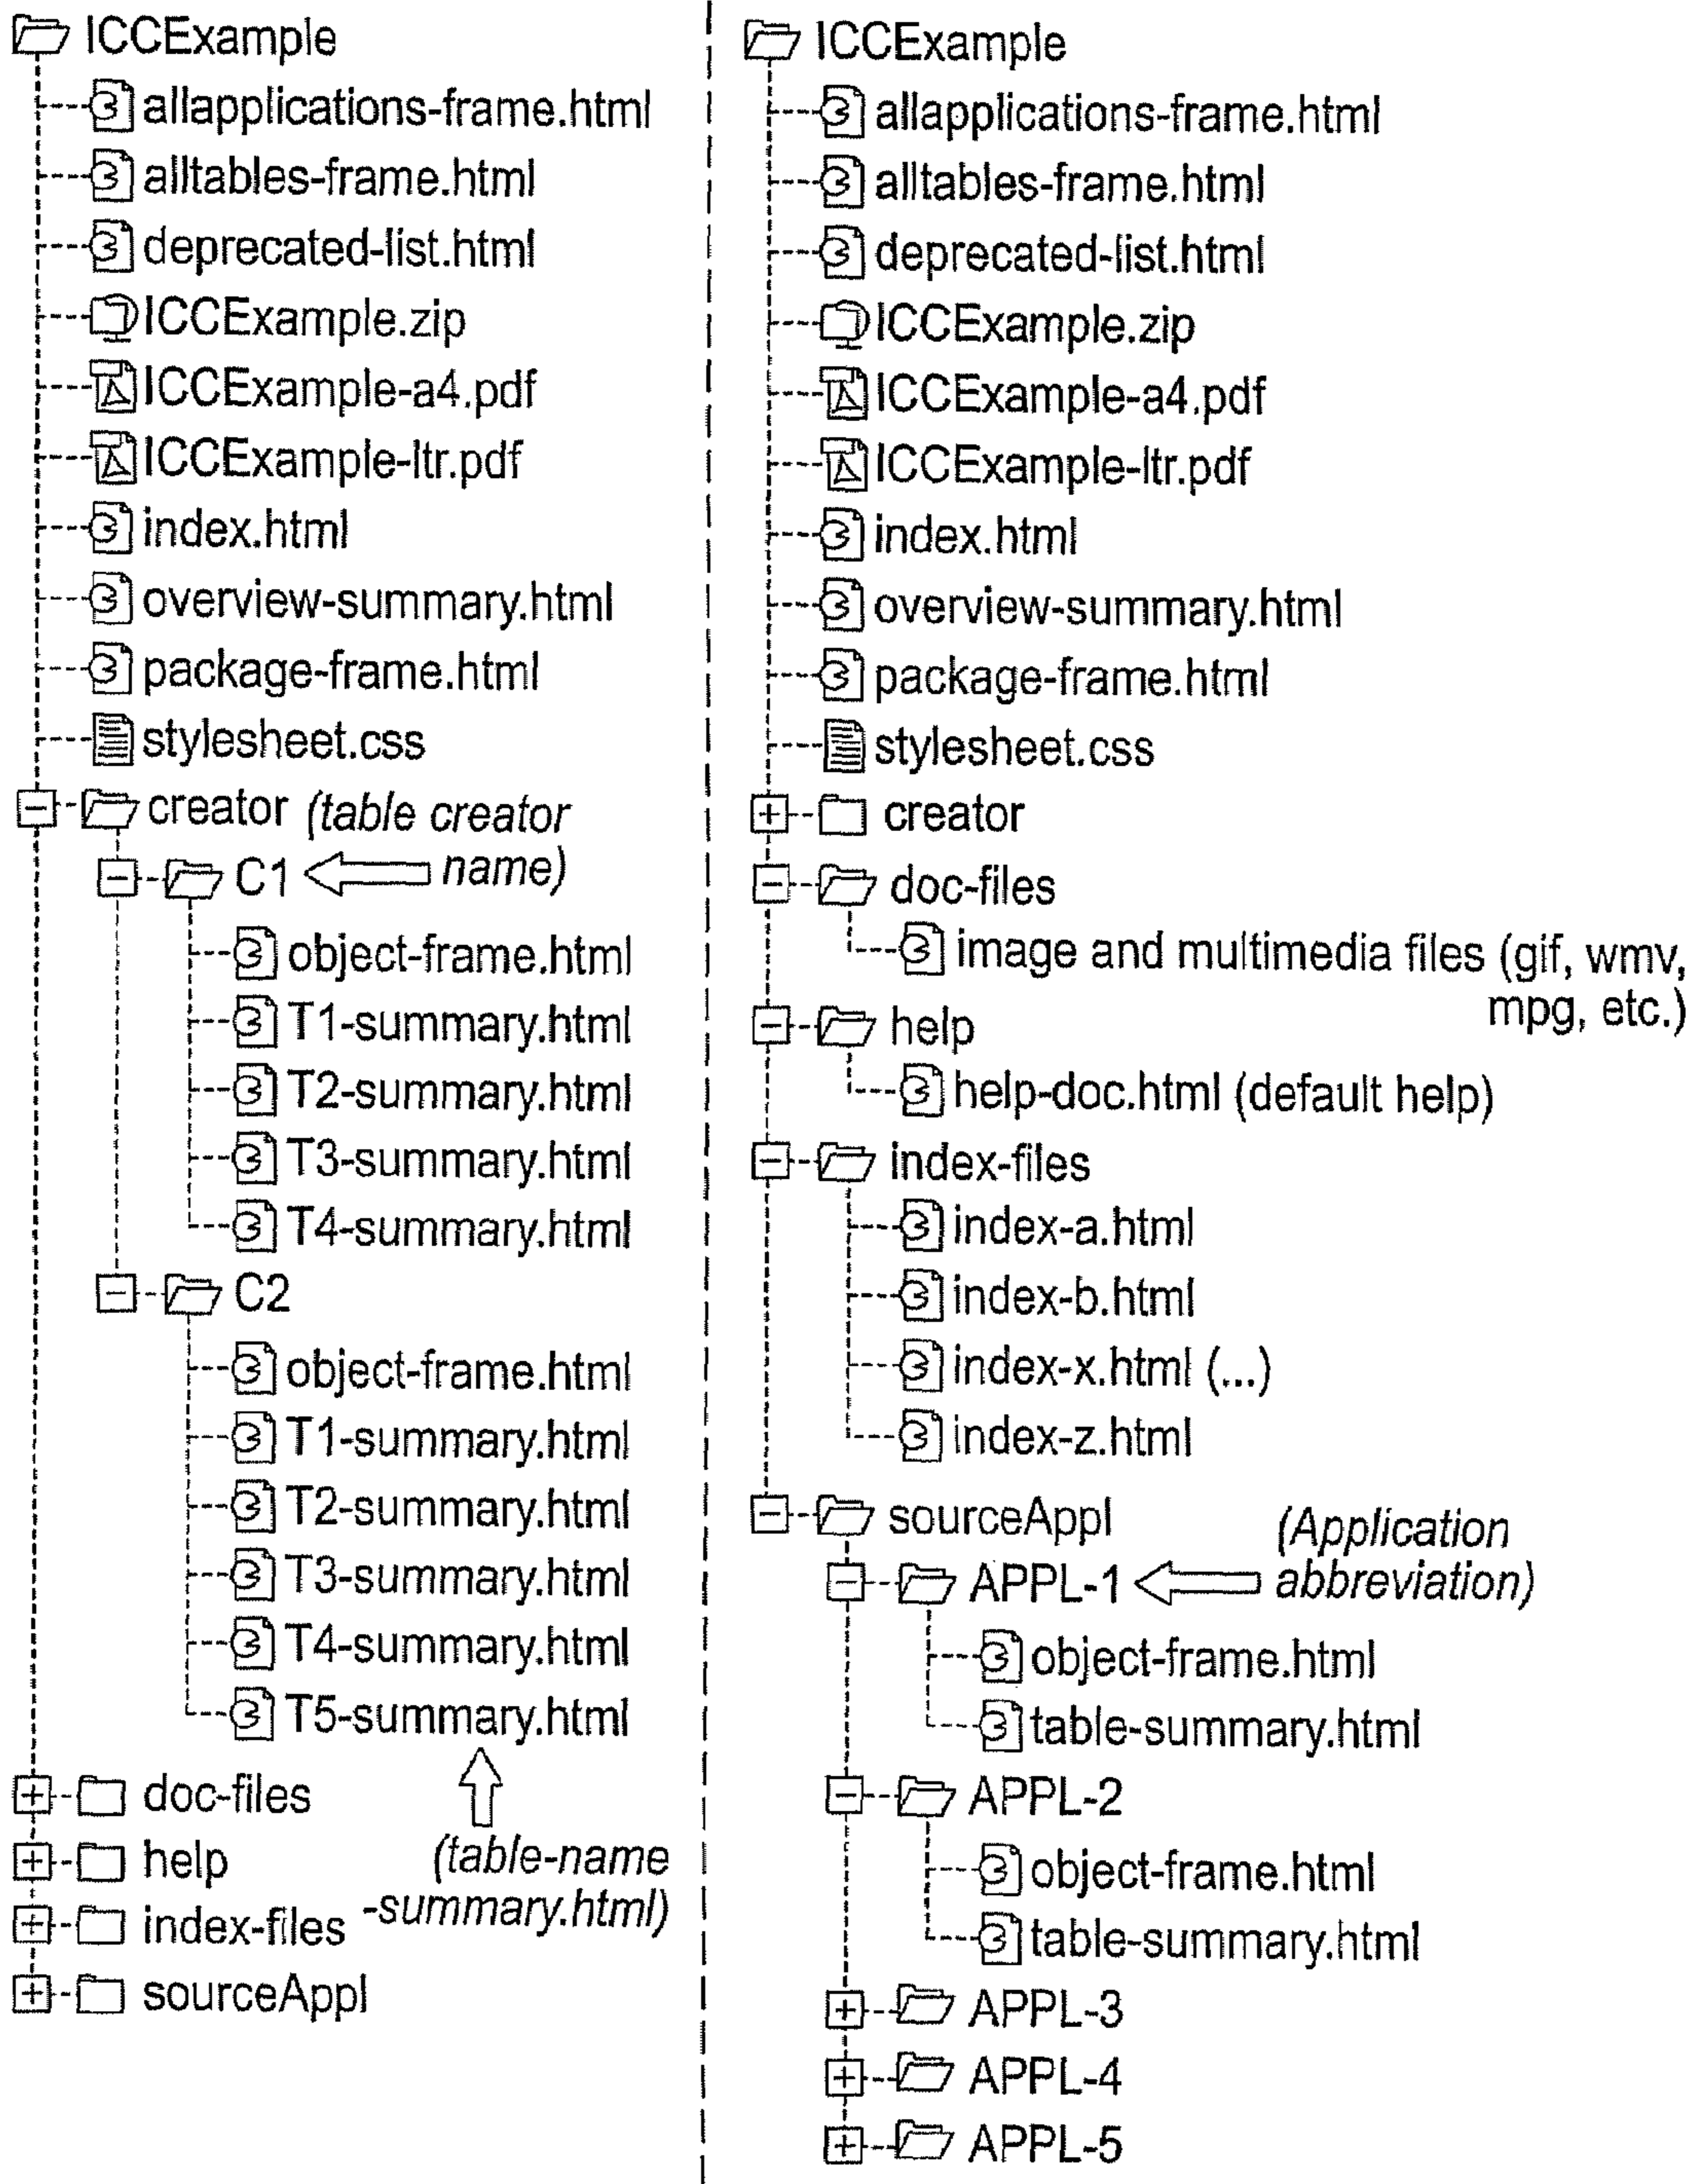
ICCExample
allapplications-frame.html
alltables-frame.html
deprecated-list.html
ICCExample.zip
ICCExample-a4.pdf
ICCExample-ltr.pdf
index.html
overview-summary.html
package-frame.html
stylesheet.css
creator (table creator name)
C1
object-frame.html
T1-summary.html
T2-summary.html
T3-summary.html
T4-summary.html
C2
object-frame.html
T1-summary.html
T2-summary.html
T3-summary.html
T4-summary.html
T5-summary.html
(table-name -summary.html)
doc-files
help
index-files
sourceAppl

ICCExample
allapplications-frame.html
alltables-frame.html
deprecated-list.html
ICCExample.zip
ICCExample-a4.pdf
ICCExample-ltr.pdf
index.html
overview-summary.html
package-frame.html
stylesheet.css
creator
doc-files
image and multimedia files (gif, wmv, mpg, etc.)
help
help-doc.html (default help)
index-files
index-a.html
index-b.html
index-x.html (...)
index-z.html
sourceAppl
(Application abbreviation)
APPL-1
object-frame.html
table-summary.html
APPL-2
object-frame.html
table-summary.html
APPL-3
APPL-4
APPL-5